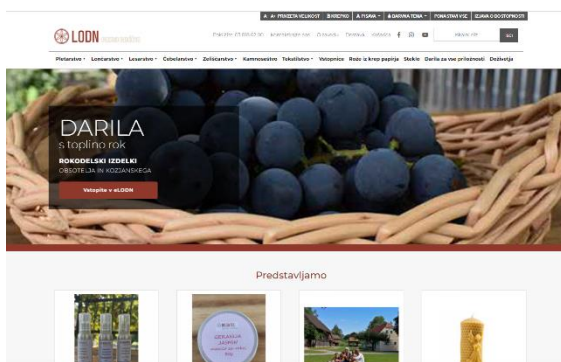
A PRIREDITE VELIKOST | KRIZNO | A PISAVA | BARVNA TEMA | PONASTAVI VSE | IZJAVA O DOSTOPNOSTI

LODN

Pletarstvo Lončarstvo Lesarstvo Čebelarstvo Zeliščarstvo Kamnoseštvo Tekstilstvo Vstopnice Rezi iz krep papirja Steklo Darila za vse priložnosti Doživetja

DARILA
s toplino rok

ROKODELSKI IZDELKI
OBSOTELJA IN KOZJANSKEGA

Vstopite v eLODN

Predstavljamo